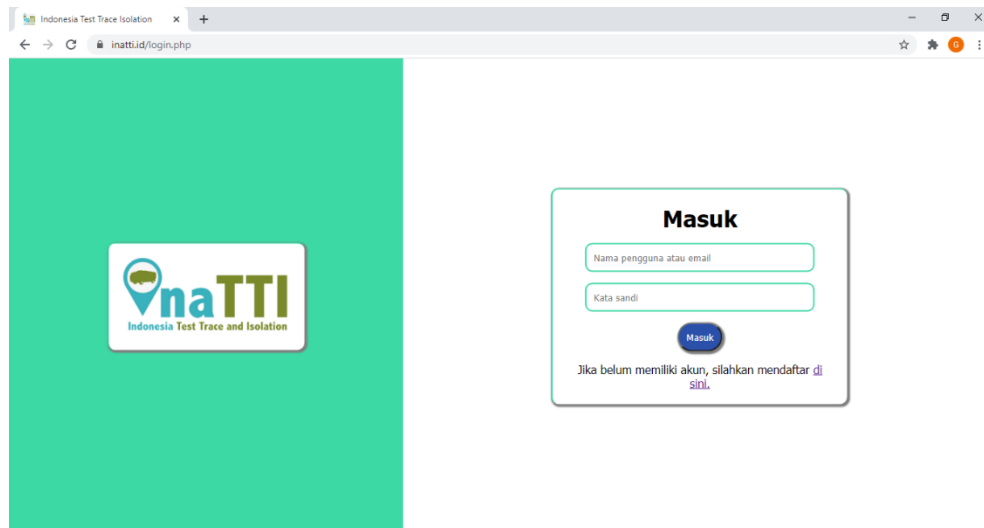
Indonesia Test Trace Isolation ×

inatti.id/login.php

G

naTTI
Indonesia Test Trace and Isolation

Masuk

Nama pengguna atau email

Kata sandi

Masuk

Jika belum memiliki akun, silahkan mendaftar di sini.